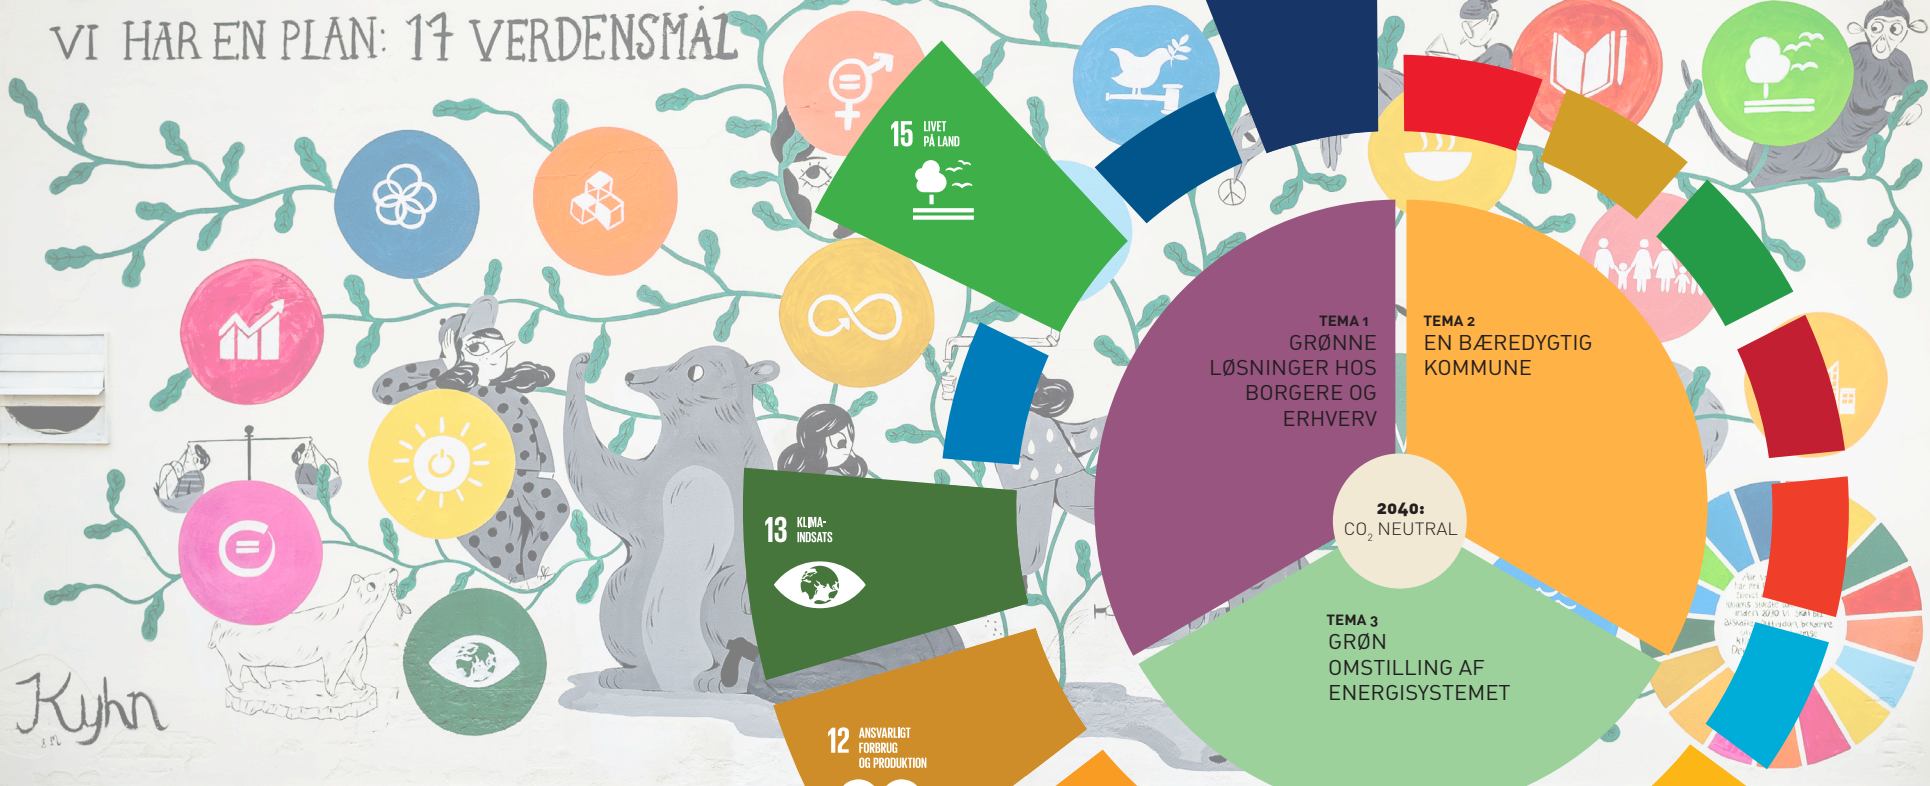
VI HAR EN PLAN: 17 VERDENSMÅL

15 LIVET PÅ LAND

13 KLIMA-INDSATS

12 ANSVARLIGT FORBRUG OG PRODUKTION

TEMA 1
GRØNNE LØSNINGER HOS BORGERE OG ERHVERV

TEMA 2
EN BÆREDYGTIG KOMMUNE

2040:
$CO_2$ NEUTRAL

TEMA 3
GRØN OMSTILLING AF ENERGISYSTEMET

Kyhn